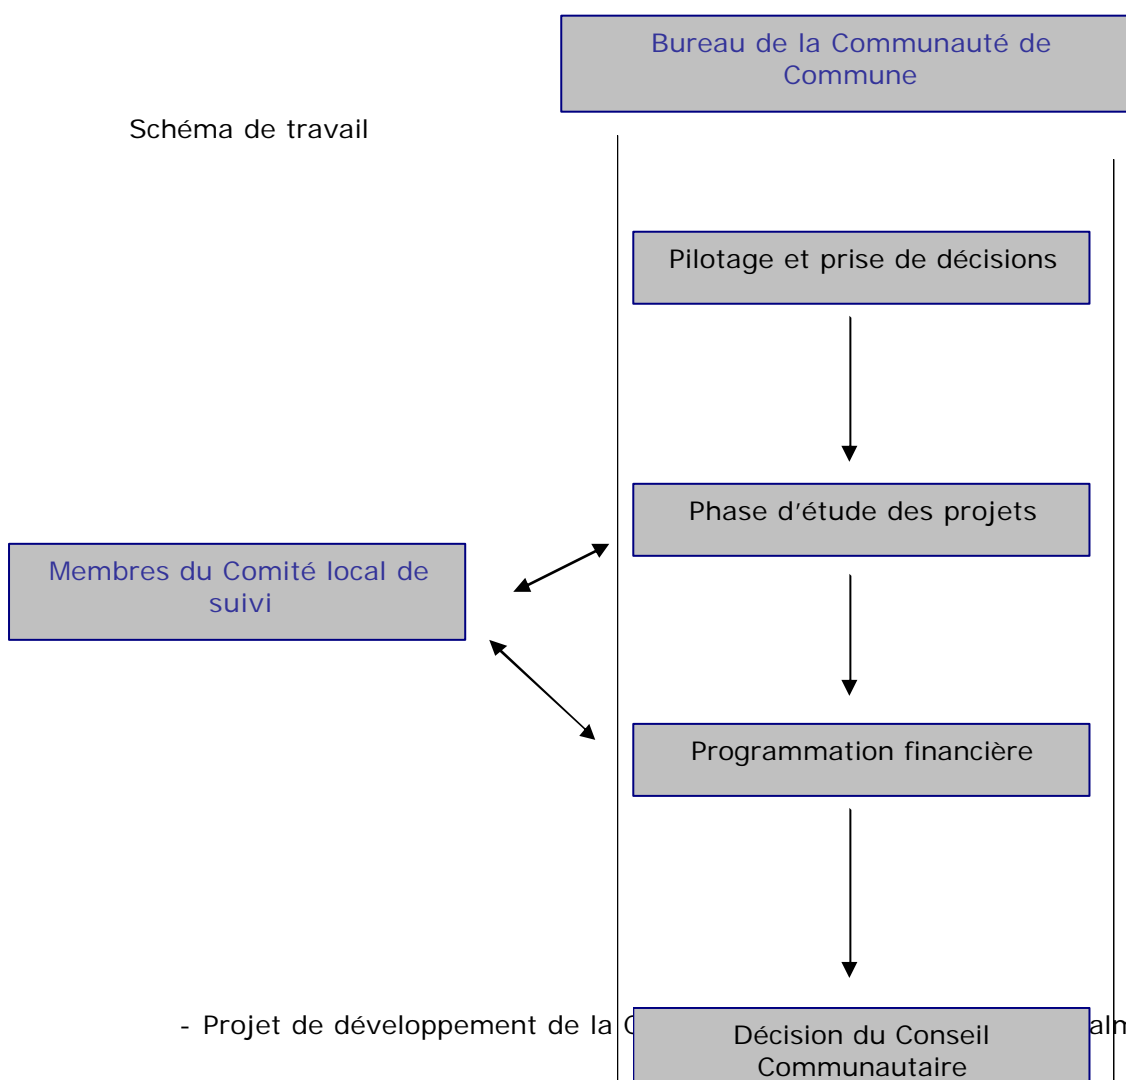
Bureau de la Communauté de Commune

Schéma de travail

Pilotage et prise de décisions

Phase d'étude des projets

Membres du Comité local de suivi

Programmation financière

- Projet de développement de la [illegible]

Décision du Conseil Communautaire

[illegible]alm